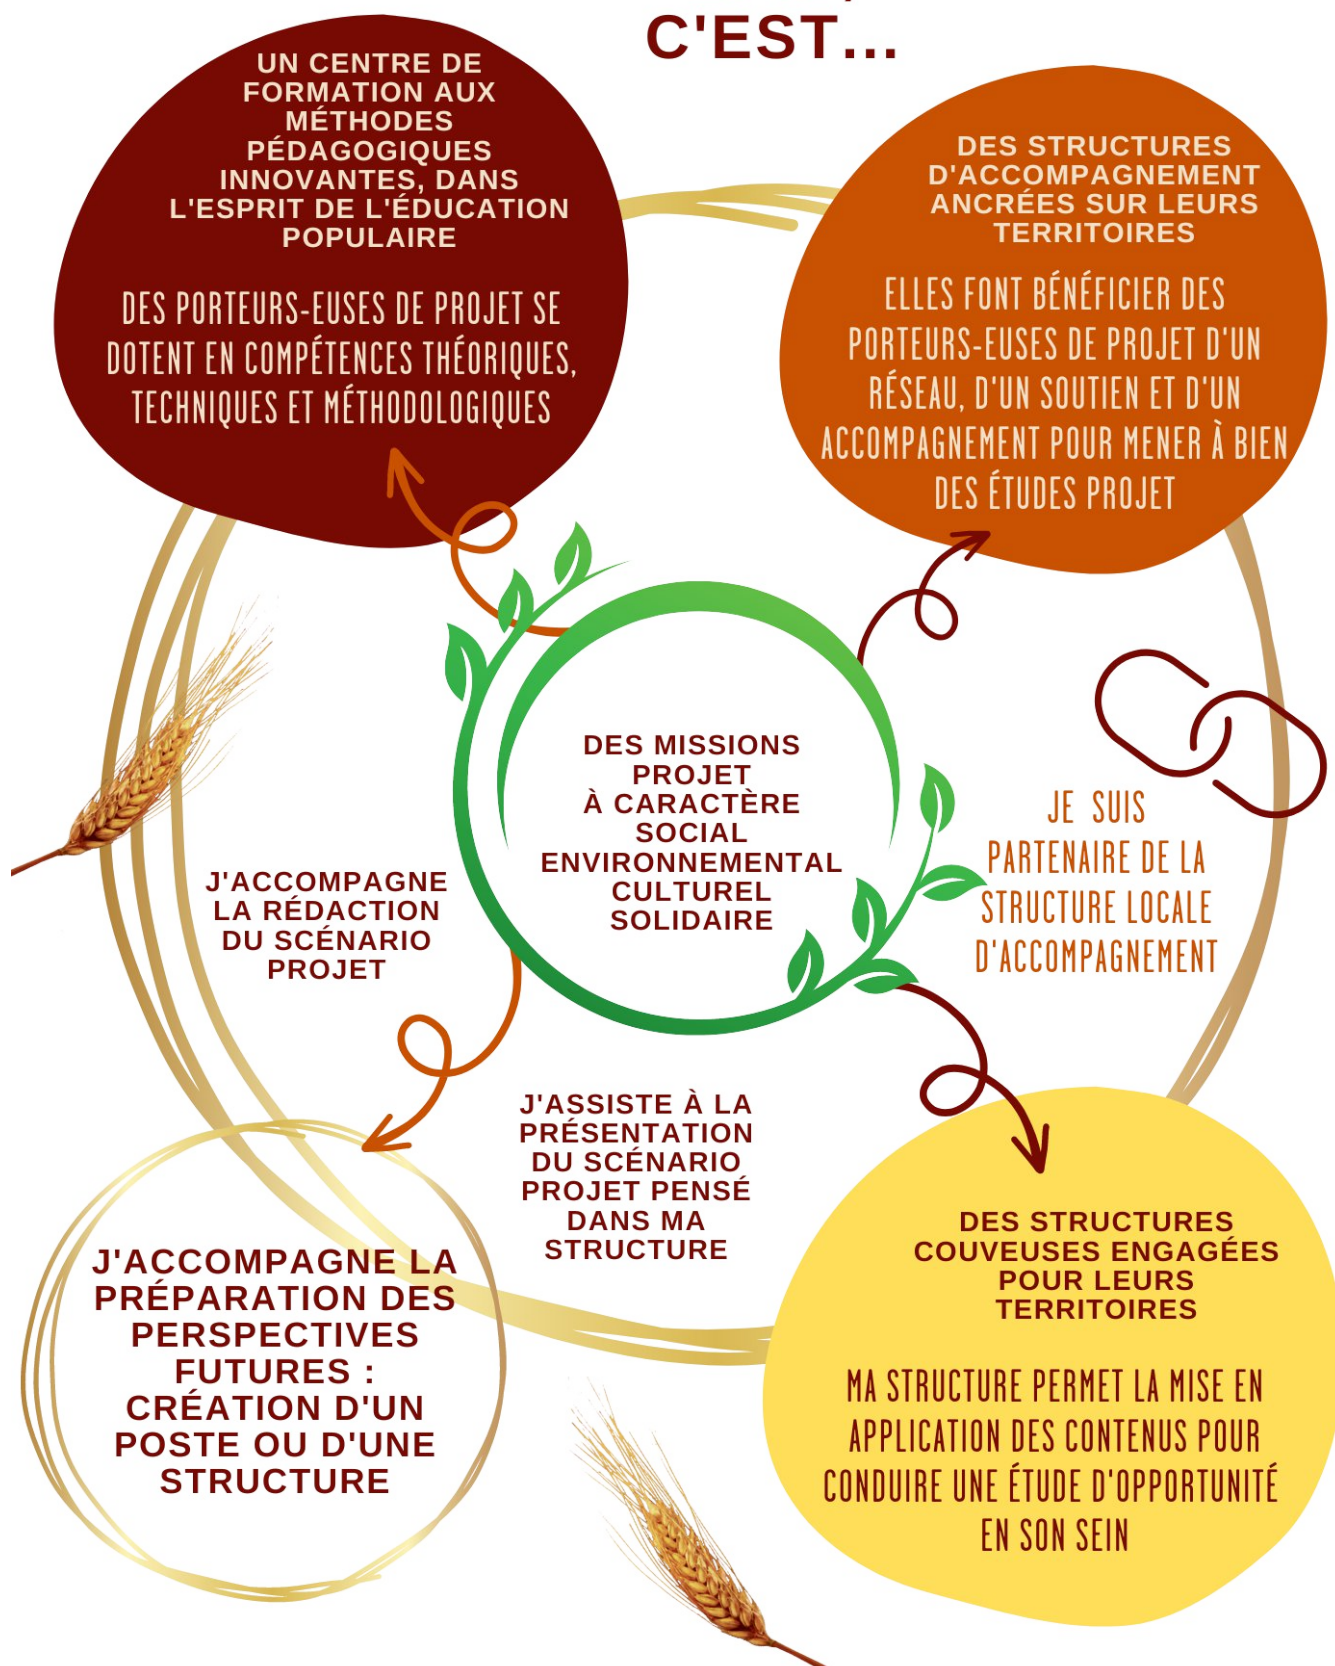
C'EST...

UN CENTRE DE FORMATION AUX MÉTHODES PÉDAGOGIQUES INNOVANTES, DANS L'ESPRIT DE L'ÉDUCATION POPULAIRE

DES PORTEURS-EUSES DE PROJET SE DOTENT EN COMPÉTENCES THÉORIQUES, TECHNIQUES ET MÉTHODOLOGIQUES

DES STRUCTURES D'ACCOMPAGNEMENT ANCRÉES SUR LEURS TERRITOIRES

ELLES FONT BÉNÉFICIER DES PORTEURS-EUSES DE PROJET D'UN RÉSEAU, D'UN SOUTIEN ET D'UN ACCOMPAGNEMENT POUR MENER À BIEN DES ÉTUDES PROJET

DES MISSIONS PROJET À CARACTÈRE SOCIAL ENVIRONNEMENTAL CULTUREL SOLIDAIRE

J'ACCOMPAGNE LA RÉDACTION DU SCÉNARIO PROJET

JE SUIS PARTENAIRE DE LA STRUCTURE LOCALE D'ACCOMPAGNEMENT

J'ASSISTE À LA PRÉSENTATION DU SCÉNARIO PROJET PENSÉ DANS MA STRUCTURE

J'ACCOMPAGNE LA PRÉPARATION DES PERSPECTIVES FUTURES : CRÉATION D'UN POSTE OU D'UNE STRUCTURE

DES STRUCTURES COUVEUSES ENGAGÉES POUR LEURS TERRITOIRES

MA STRUCTURE PERMET LA MISE EN APPLICATION DES CONTENUS POUR CONDUIRE UNE ÉTUDE D'OPPORTUNITÉ EN SON SEIN